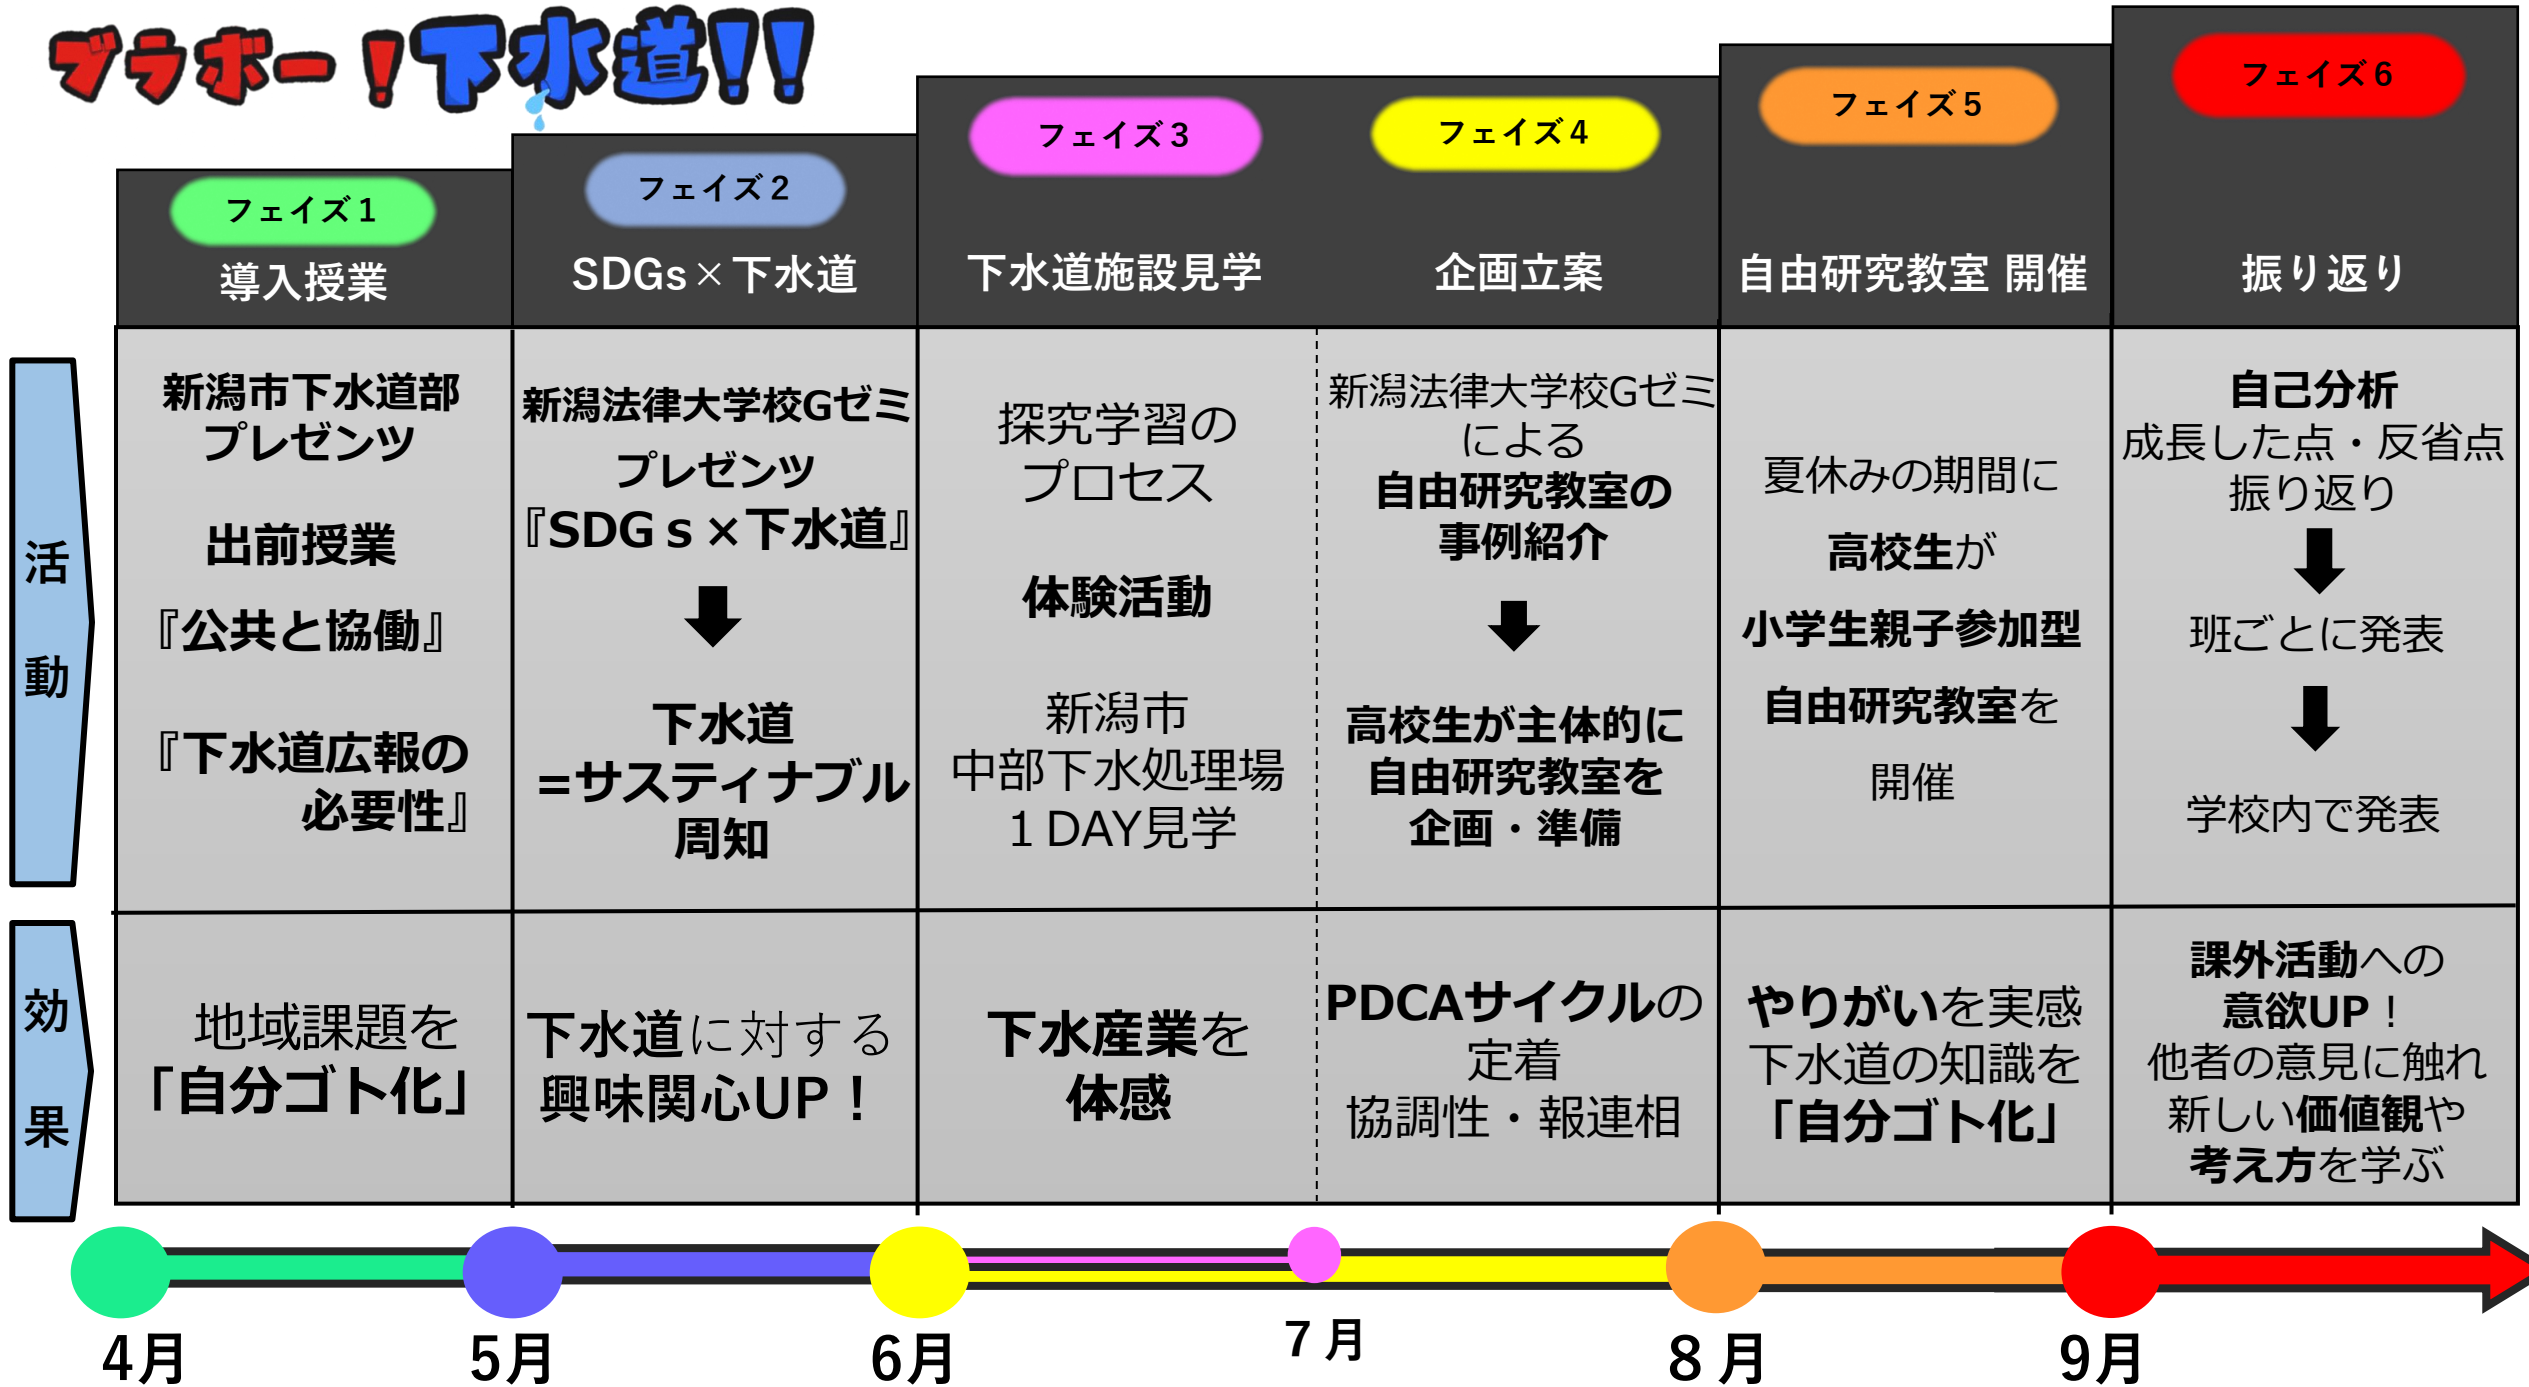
ブラボー！下水道!!

| | フェイズ1 導入授業 | フェイズ2 SDGs×下水道 | フェイズ3 下水道施設見学 | フェイズ4 企画立案 | フェイズ5 自由研究教室 開催 | フェイズ6 振り返り |
|---|---|---|---|---|---|---|
| 活動 | 新潟市下水道部 プレゼンツ 出前授業 『公共と協働』 『下水道広報の必要性』 | 新潟法律大学校Gゼミ プレゼンツ 『SDGｓ×下水道』 ↓ 下水道 =サスティナブル 周知 | 探究学習の プロセス 体験活動 新潟市 中部下水処理場 1 DAY見学 | 新潟法律大学校Gゼミ による 自由研究教室の 事例紹介 ↓ 高校生が主体的に 自由研究教室を 企画・準備 | 夏休みの期間に 高校生が 小学生親子参加型 自由研究教室を 開催 | 自己分析 成長した点・反省点 振り返り ↓ 班ごとに発表 ↓ 学校内で発表 |
| 効果 | 地域課題を 「自分ゴト化」 | 下水道に対する 興味関心UP！ | 下水産業を 体感 | PDCAサイクルの 定着 協調性・報連相 | やりがいを実感 下水道の知識を 「自分ゴト化」 | 課外活動への 意欲UP！ 他者の意見に触れ 新しい価値観や 考え方を学ぶ |

4月 5月 6月 7月 8月 9月